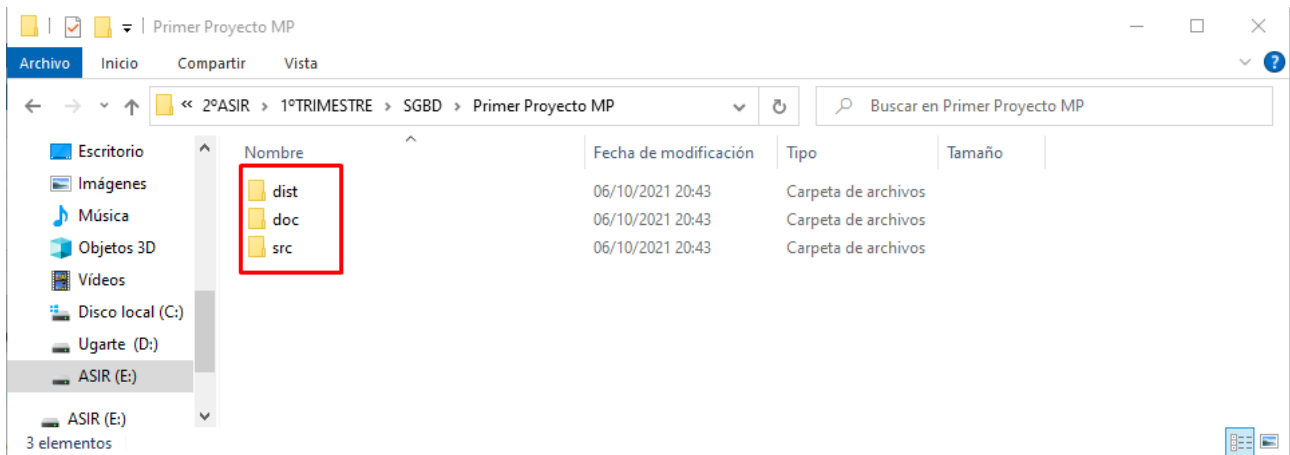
Primer Proyecto MP

Archivo Inicio Compartir Vista

« 2ºASIR › 1ºTRIMESTRE › SGBD › Primer Proyecto MP

Buscar en Primer Proyecto MP

Escritorio
Imágenes
Música
Objetos 3D
Vídeos
Disco local (C:)
Ugarte (D:)
ASIR (E:)
ASIR (E:)

| Nombre | Fecha de modificación | Tipo | Tamaño |
|---|---|---|---|
| dist | 06/10/2021 20:43 | Carpeta de archivos | |
| doc | 06/10/2021 20:43 | Carpeta de archivos | |
| src | 06/10/2021 20:43 | Carpeta de archivos | |

3 elementos